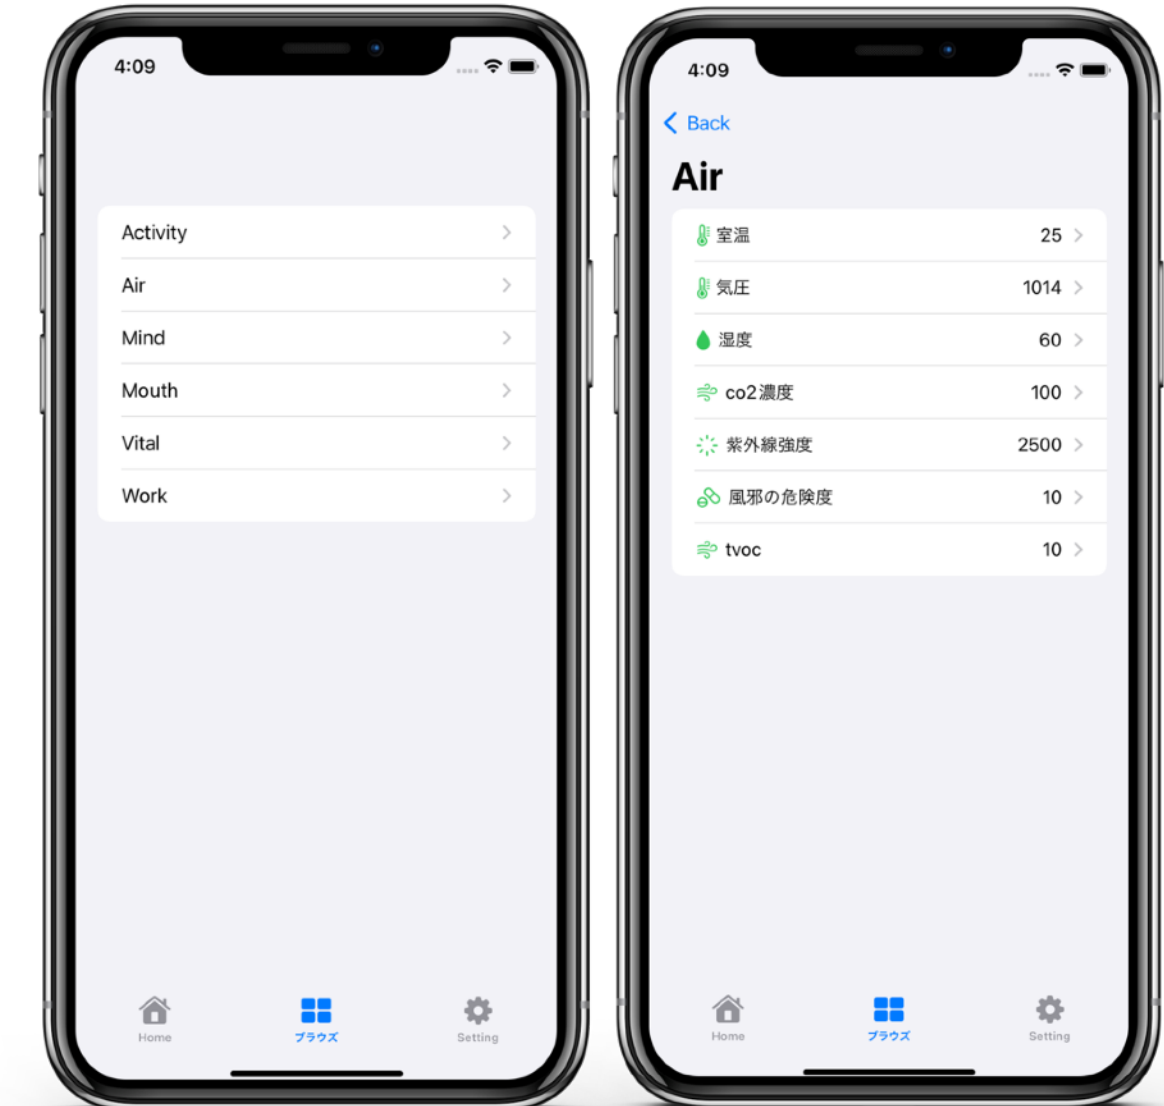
4:09

Activity
Air
Mind
Mouth
Vital
Work

Home
ブラウズ
Setting

4:09

Back

Air

| | |
|---|---|
| 室温 | 25 |
| 気圧 | 1014 |
| 湿度 | 60 |
| co2濃度 | 100 |
| 紫外線強度 | 2500 |
| 風邪の危険度 | 10 |
| tvoc | 10 |

Home
ブラウズ
Setting